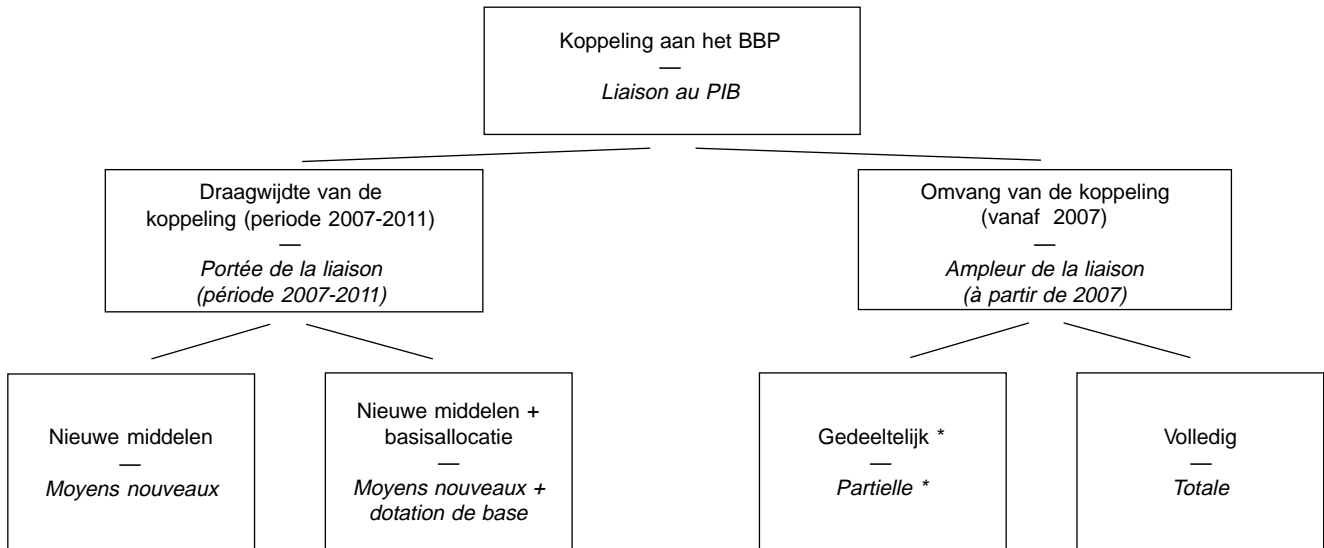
Koppeling aan het BBP
—
Liaison au PIB

Draagwijdte van de koppeling (periode 2007-2011)
—
Portée de la liaison (période 2007-2011)

Omvang van de koppeling (vanaf 2007)
—
Ampleur de la liaison (à partir de 2007)

Nieuwe middelen
—
Moyens nouveaux

Nieuwe middelen + basisallocatie
—
Moyens nouveaux + dotation de base

Gedeeltelijk *
—
Partielle *

Volledig
—
Totale